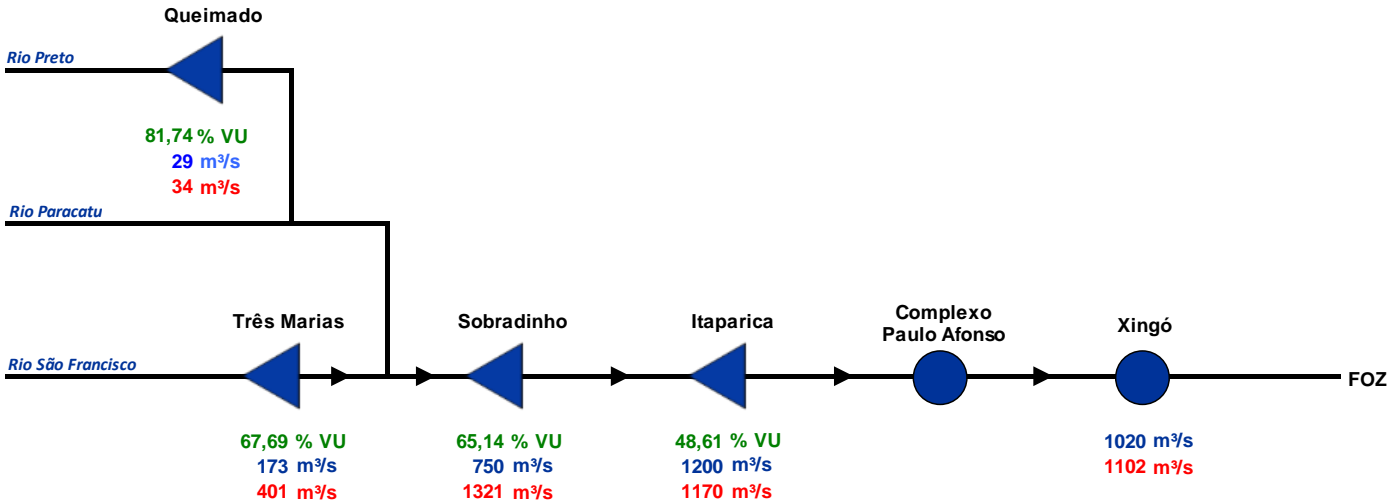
Queimado

Rio Preto

81,74 % VU
29 m³/s
34 m³/s

Rio Paracatu

Três Marias

Sobradinho

Itaparica

Complexo Paulo Afonso

Xingó

Rio São Francisco

FOZ

67,69 % VU
173 m³/s
401 m³/s

65,14 % VU
750 m³/s
1321 m³/s

48,61 % VU
1200 m³/s
1170 m³/s

1020 m³/s
1102 m³/s